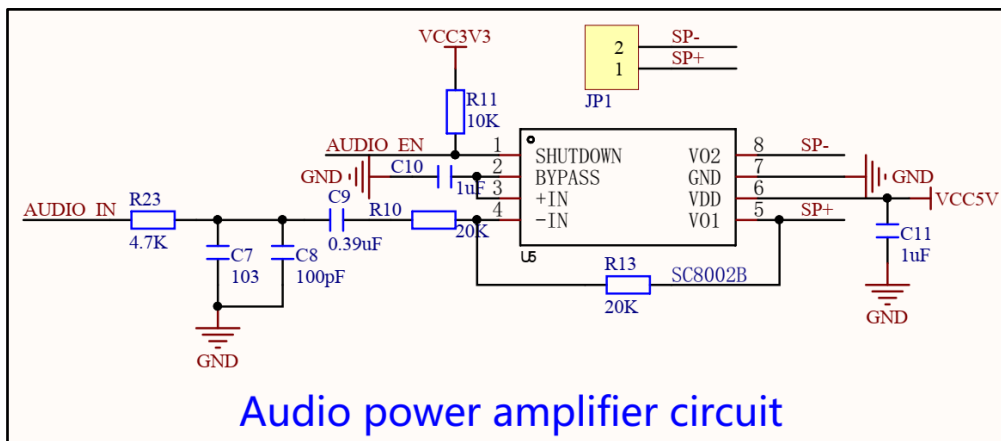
VCC3V3
SP-
SP+
2
1
JP1
R11
10K
AUDIO_EN
1
SHUTDOWN
VO2
8
SP-
GND
C10
2
BYPASS
GND
7
GND
1uF
3
+IN
VDD
6
VCC5V
AUDIO_IN
R23
C9
R10
4
-IN
VO1
5
SP+
4.7K
0.39uF
20K
C11
U5
1uF
C7
C8
R13
SC8002B
103
100pF
20K
GND
GND
Audio power amplifier circuit